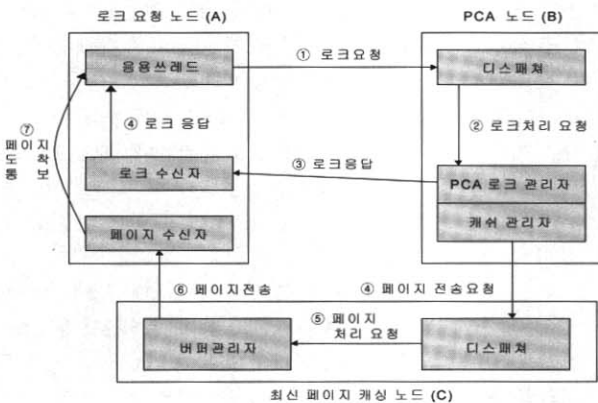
로크 요청 노드 (A)

PCA 노드 (B)

응용쓰레드

① 로크요청

디스패쳐

④ 로크 응답

② 로크처리 요청

⑦
페이지
도착
통보

로크 수신자

③ 로크응답

PCA 로크 관리자

캐쉬 관리자

페이지 수신자

⑥ 페이지전송

④ 페이지 전송요청

⑤ 페이지
처리 요청

버퍼관리자

디스패쳐

최신 페이지 캐싱 노드 (C)